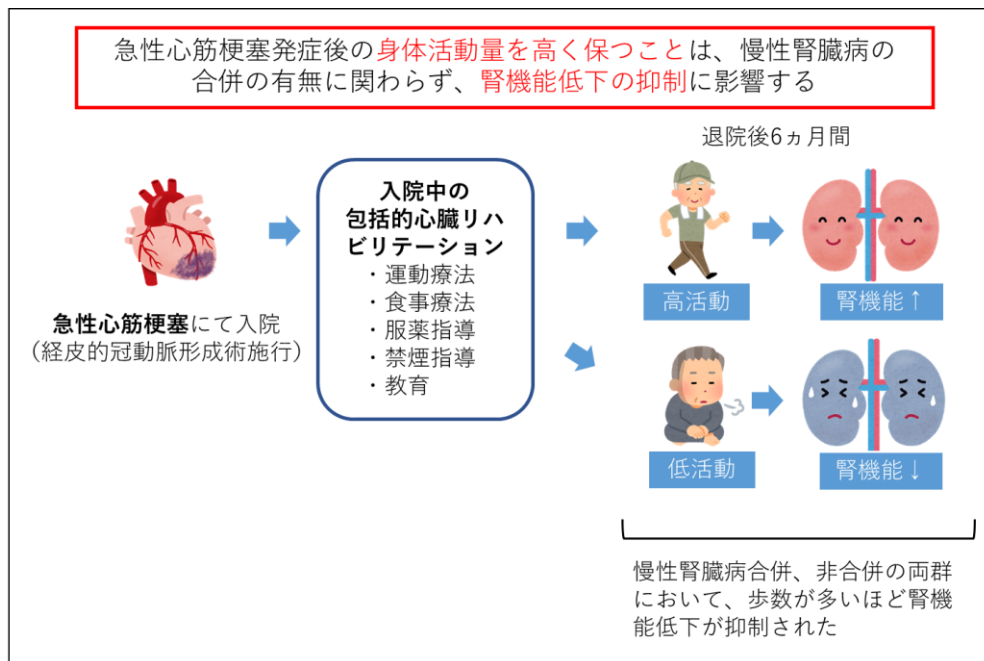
急性心筋梗塞発症後の身体活動量を高く保つことは、慢性腎臓病の合併の有無に関わらず、腎機能低下の抑制に影響する

急性心筋梗塞にて入院
（経皮的冠動脈形成術施行）

入院中の
包括的心臓リハビリテーション
・運動療法
・食事療法
・服薬指導
・禁煙指導
・教育

退院後6ヵ月間

高活動

腎機能↑

低活動

腎機能↓

慢性腎臓病合併、非合併の両群において、歩数が多いほど腎機能低下が抑制された